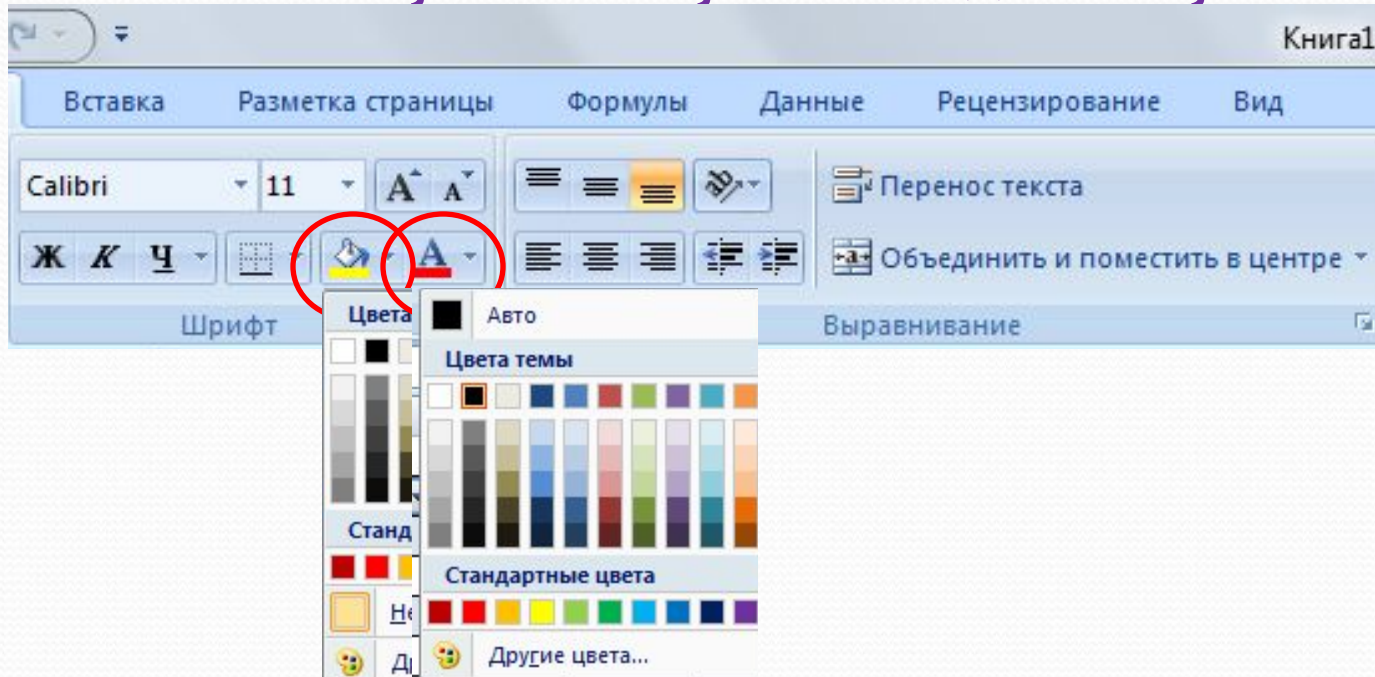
Книга1

Вставка Разметка страницы Формулы Данные Рецензирование Вид

Calibri 11 A A

Ж К Ч

Перенос текста

Объединить и поместить в центре

Шрифт

Выравнивание

Цвета

Станд

Не

Др

Авто

Цвета темы

Стандартные цвета

Другие цвета...